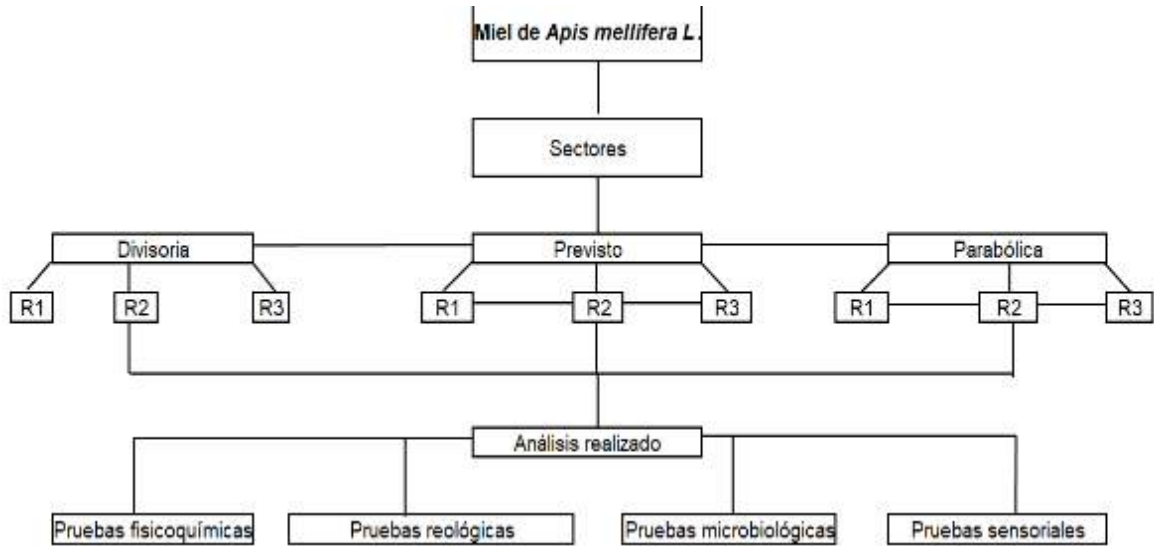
Miel de *Apis mellifera L.*

Sectores

Divisoria

Previsto

Parabólica

R1

R2

R3

R1

R2

R3

R1

R2

R3

Análisis realizado

Pruebas fisicoquímicas

Pruebas reológicas

Pruebas microbiológicas

Pruebas sensoriales